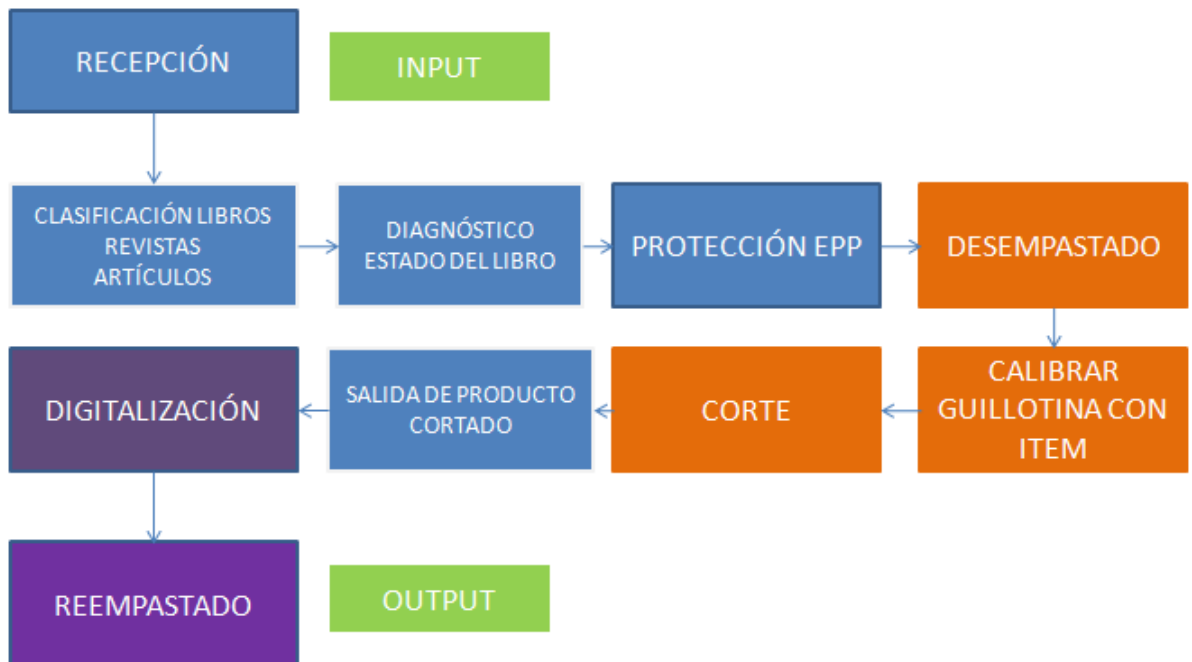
RECEPCIÓN

INPUT

CLASIFICACIÓN LIBROS
REVISTAS
ARTÍCULOS

DIAGNÓSTICO
ESTADO DEL LIBRO

PROTECCIÓN EPP

DESEMPASTADO

CALIBRAR GUILLOTINA CON ITEM

CORTE

SALIDA DE PRODUCTO CORTADO

DIGITALIZACIÓN

REEMPASTADO

OUTPUT